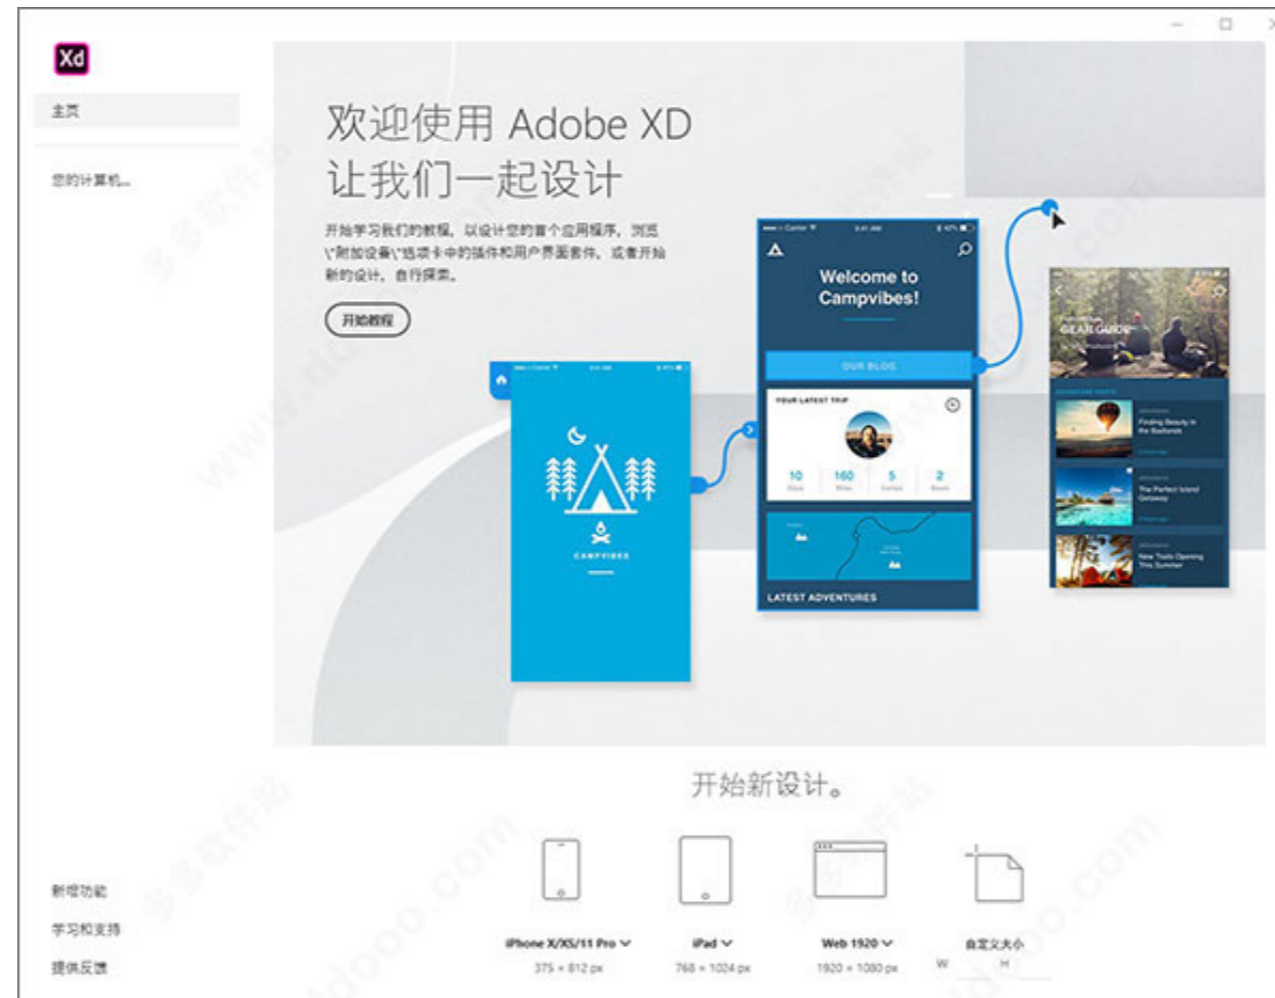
Xd

主页

您的计算机...

欢迎使用 Adobe XD
让我们一起设计

开始学习我们的教程，以设计您的首个应用程序，浏览\"附加设备\"选项卡中的插件和用户界面套件，或者开始新的设计，自行探索。

开始教程

Welcome to Campvibes!

OUR BLOG

YOUR LATEST TRIP

10 160 5 2

LATEST ADVENTURES

CAMPVIBES

GEAR GUIDE

开始新设计。

新增功能

学习和支持

提供反馈

iPhone X/XS/11 Pro
375 × 812 px

iPad
768 × 1024 px

Web 1920
1920 × 1080 px

自定义大小
W H